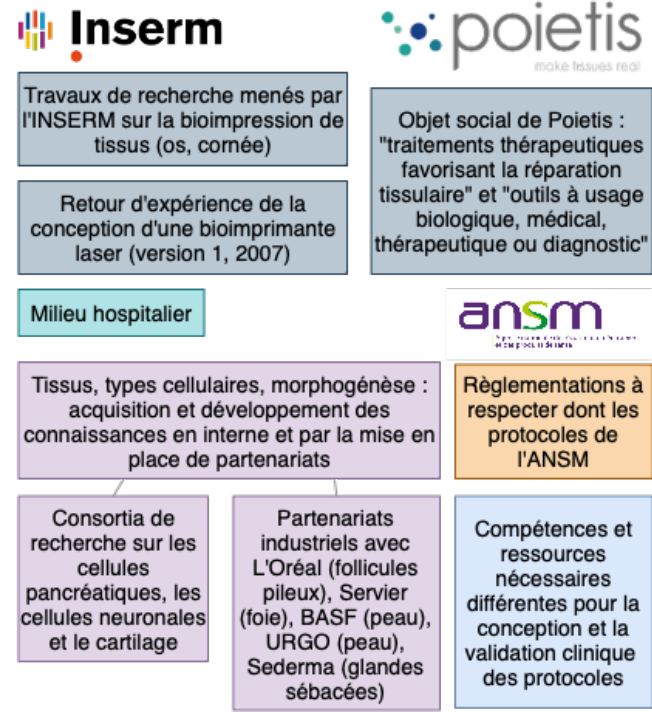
Inserm

poietis
make tissues real

Travaux de recherche menés par l'INSERM sur la bioimpression de tissus (os, cornée)

Retour d'expérience de la conception d'une bioimprimante laser (version 1, 2007)

Objet social de Poietis : "traitements thérapeutiques favorisant la réparation tissulaire" et "outils à usage biologique, médical, thérapeutique ou diagnostic"

Milieu hospitalier

ansm
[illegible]

Tissus, types cellulaires, morphogénèse : acquisition et développement des connaissances en interne et par la mise en place de partenariats

Règlementations à respecter dont les protocoles de l'ANSM

Consortia de recherche sur les cellules pancréatiques, les cellules neuronales et le cartilage

Partenariats industriels avec L'Oréal (follicules pileux), Servier (foie), BASF (peau), URGO (peau), Sederma (glandes sébacées)

Compétences et ressources nécessaires différentes pour la conception et la validation clinique des protocoles